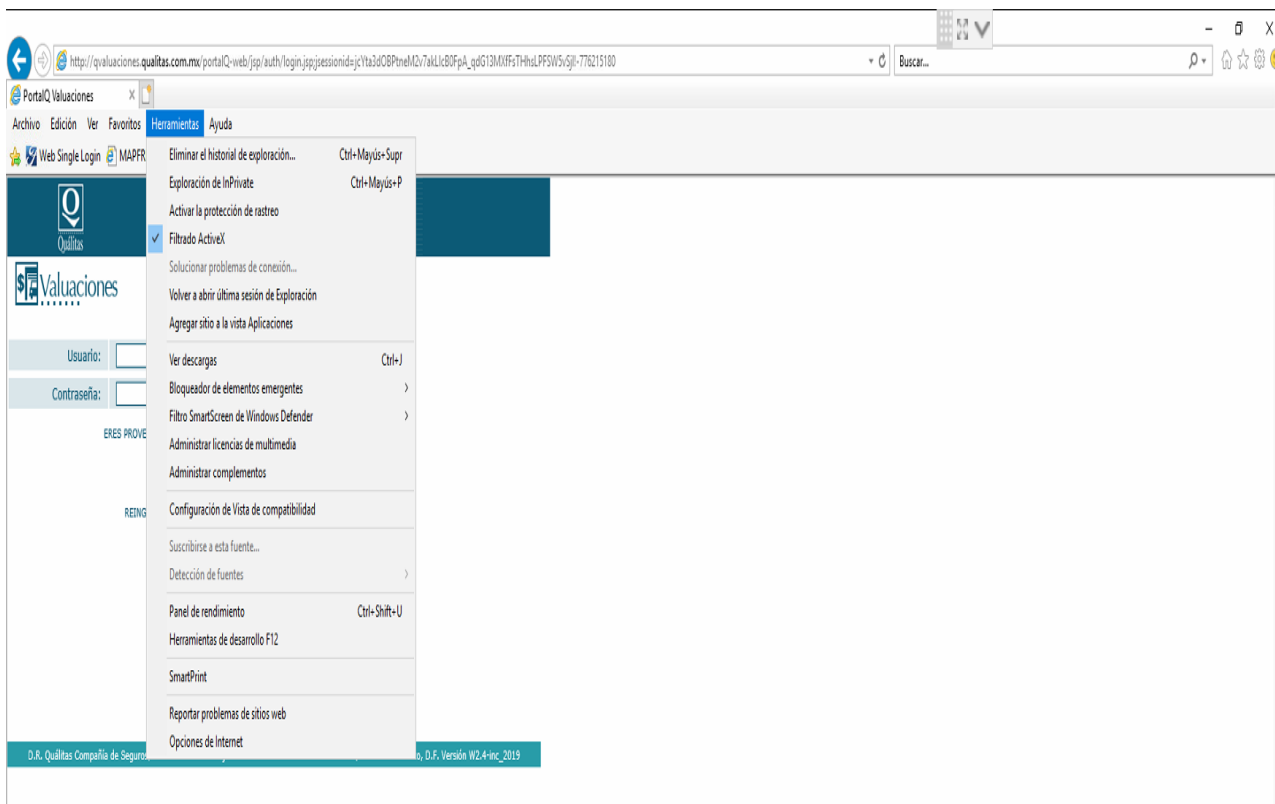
http://qvaluaciones.qualitas.com.mx/portalQ-web/jsp/auth/login.jsp;jsessionid=jcYta3dOBPtneM2v7akLIcB0FpA_qdG13MXFsTHhsLPFSW5vSjI!-776215180

Buscar...

PortalQ Valuaciones

Archivo Edición Ver Favoritos Herramientas Ayuda

Web Single Login MAPFR

Eliminar el historial de exploración... Ctrl+Mayús+Supr
Exploración de InPrivate Ctrl+Mayús+P
Activar la protección de rastreo
Filtrado ActiveX
Solucionar problemas de conexión...
Volver a abrir última sesión de Exploración
Agregar sitio a la vista Aplicaciones
Ver descargas Ctrl+J
Bloqueador de elementos emergentes
Filtro SmartScreen de Windows Defender
Administrar licencias de multimedia
Administrar complementos
Configuración de Vista de compatibilidad
Suscribirse a esta fuente...
Detección de fuentes
Panel de rendimiento Ctrl+Shift+U
Herramientas de desarrollo F12
SmartPrint
Reportar problemas de sitios web
Opciones de Internet

Quálitas

Valuaciones

Usuario:

Contraseña:

ERES PROVE

REING

D.R. Quálitas Compañía de Seguros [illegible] o, D.F. Versión W2.4-inc_2019